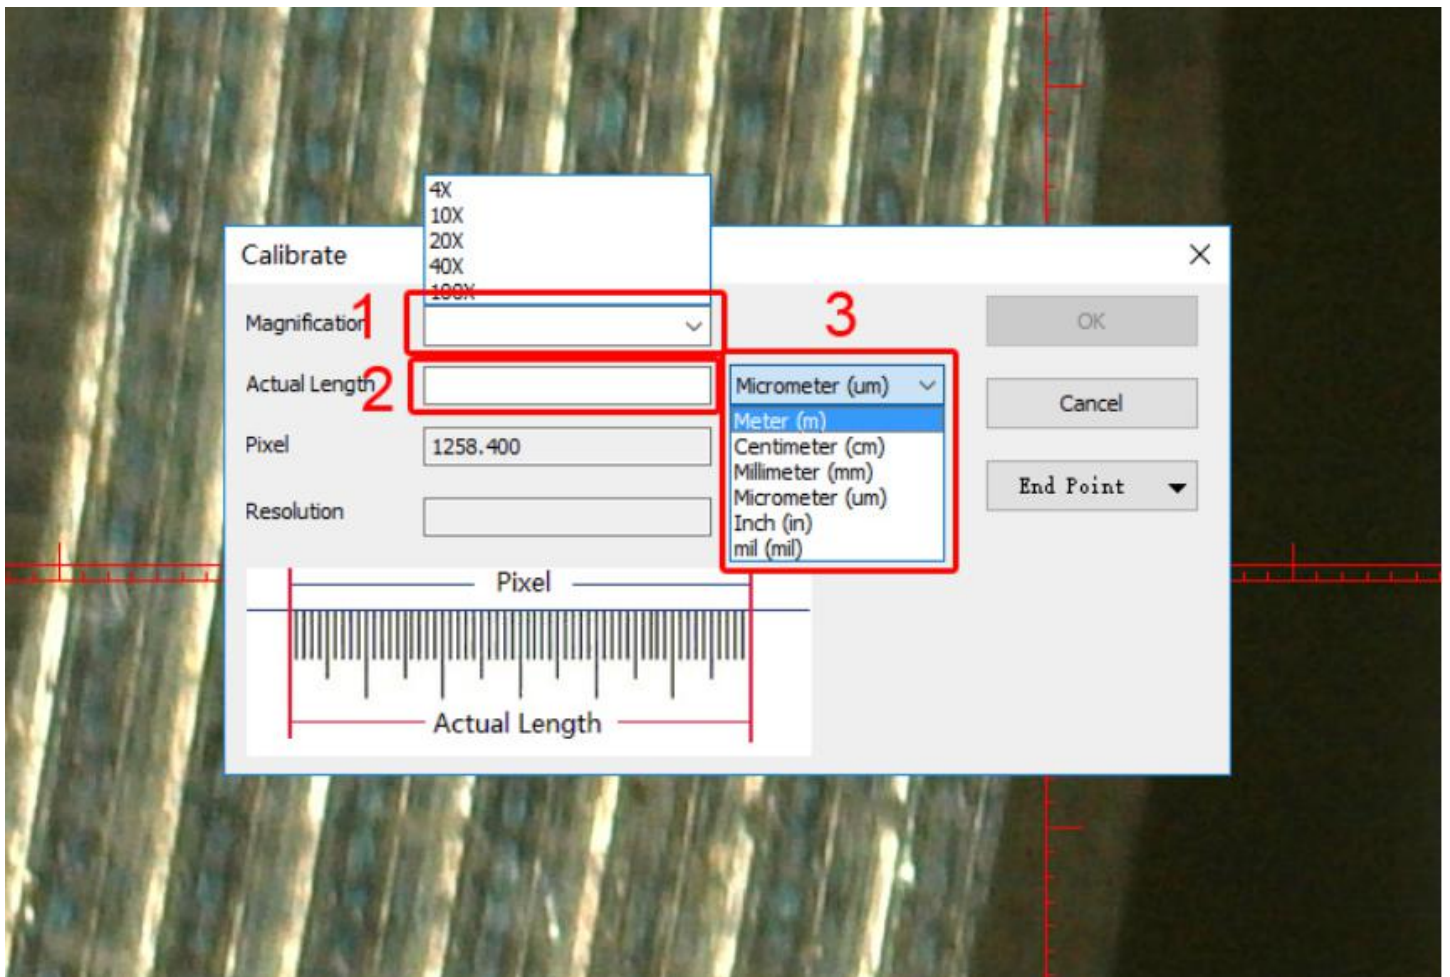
4X
10X
20X
40X
100X

Calibrate

Magnification 1

Actual Length 2

Pixel 1258.400

Resolution

3

Micrometer (um)
Meter (m)
Centimeter (cm)
Millimeter (mm)
Micrometer (um)
Inch (in)
mil (mil)

OK

Cancel

End Point

Pixel

Actual Length